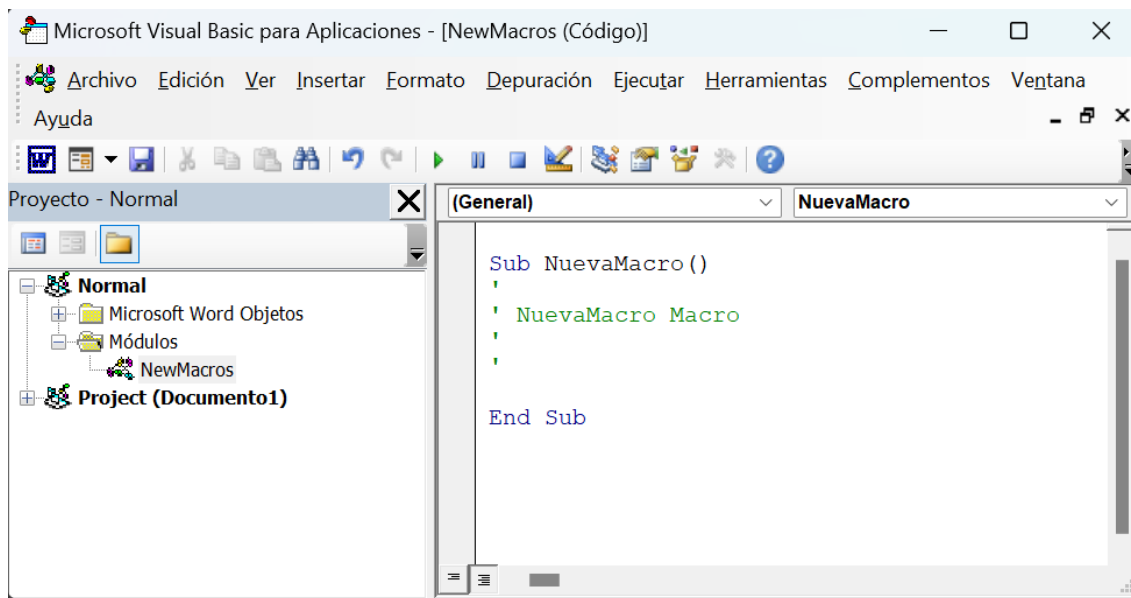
Microsoft Visual Basic para Aplicaciones - [NewMacros (Código)]

Archivo Edición Ver Insertar Formato Depuración Ejecutar Herramientas Complementos Ventana Ayuda

Proyecto - Normal

Normal
Microsoft Word Objetos
Módulos
NewMacros
Project (Documento1)

(General)
NuevaMacro

Sub NuevaMacro()
'
' NuevaMacro Macro
'
'
End Sub